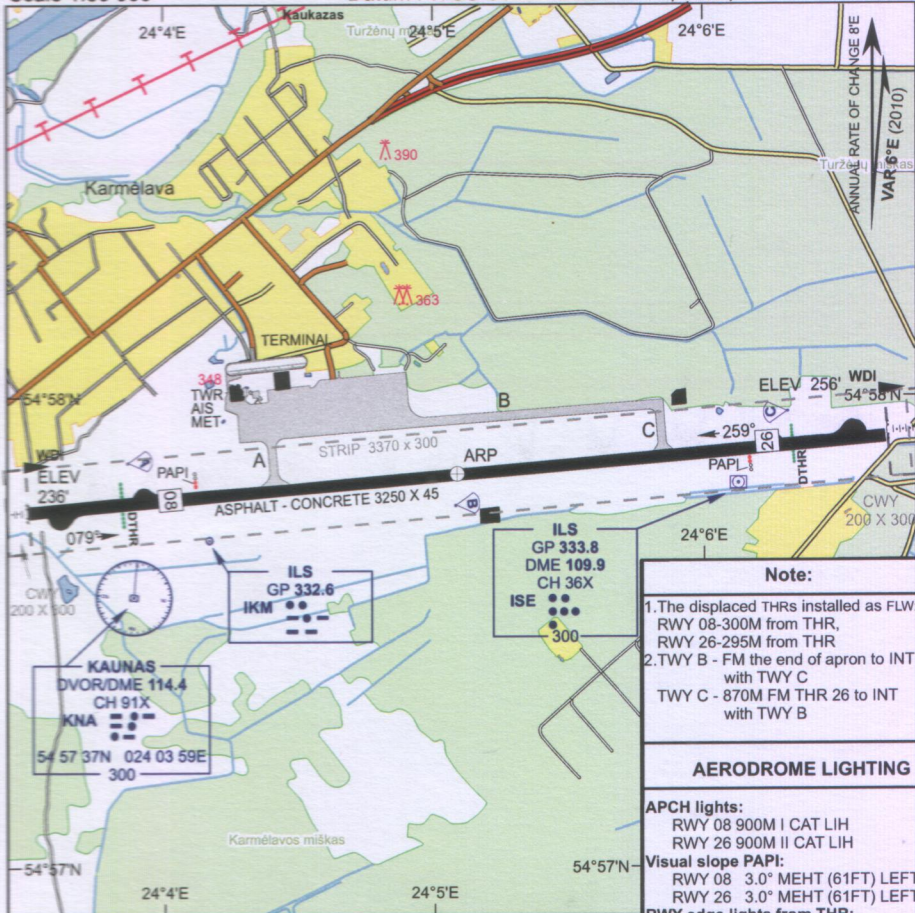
Kaukazas
24°4'E
24°5'E
24°6'E
Turžėnų m
VAR 6°E (2010)
ANNUAL RATE OF CHANGE 8'E
Turžėnų
390
Karmėlava
363
TERMINAL
348
TWR
AIS
MET
54°58'N
B
ELEV 256'
WDI
54°58'N
C
259°
26
STRIP 3370 x 300
ARP
A
WDI
ELEV
236'
PAPI
PAPI
DTHR
08
ASPHALT - CONCRETE 3250 X 45
DTHR
CWY
200 X 300
079°
ILS
GP 333.8
DME 109.9
CH 36X
ISE
300
24°6'E
CWY
200 X 300
ILS
GP 332.6
IKM
Note:
1.The displaced THRs installed as FLW:
RWY 08-300M from THR,
RWY 26-295M from THR
2.TWY B - FM the end of apron to INT with TWY C
TWY C - 870M FM THR 26 to INT with TWY B
KAUNAS
DVOR/DME 114.4
CH 91X
KNA
54 57 37N 024 03 59E
300
AERODROME LIGHTING
APCH lights:
RWY 08 900M I CAT LIH
RWY 26 900M II CAT LIH
Karmėlavos miškas
54°57'N
Visual slope PAPI:
RWY 08 3.0° MEHT (61FT) LEFT
RWY 26 3.0° MEHT (61FT) LEFT
54°57'N
24°4'E
24°5'E